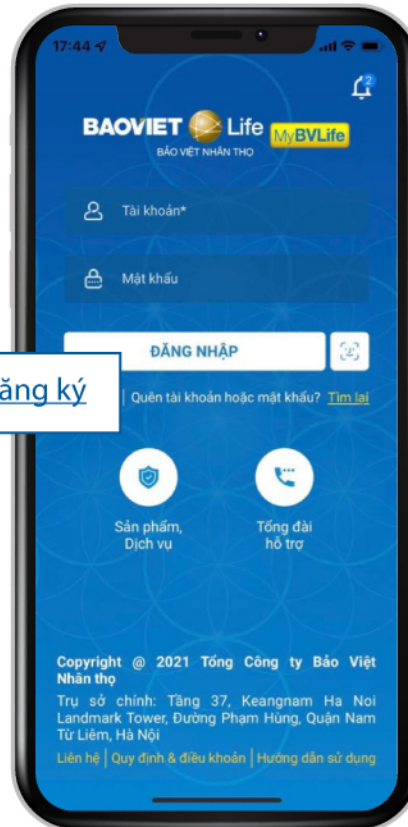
17:44

2

BAOVIET Life MyBVLife
BẢO VIỆT NHÂN THỌ

Tài khoản*

Mật khẩu

ĐĂNG NHẬP

ăng ký

Quên tài khoản hoặc mật khẩu? Tìm lại

Sản phẩm, Dịch vụ

Tổng đài hỗ trợ

Copyright @ 2021 Tổng Công ty Bảo Việt Nhân thọ

Trụ sở chính: Tầng 37, Keangnam Ha Noi Landmark Tower, Đường Phạm Hùng, Quận Nam Từ Liêm, Hà Nội

Liên hệ | Quy định & điều khoản | Hướng dẫn sử dụng